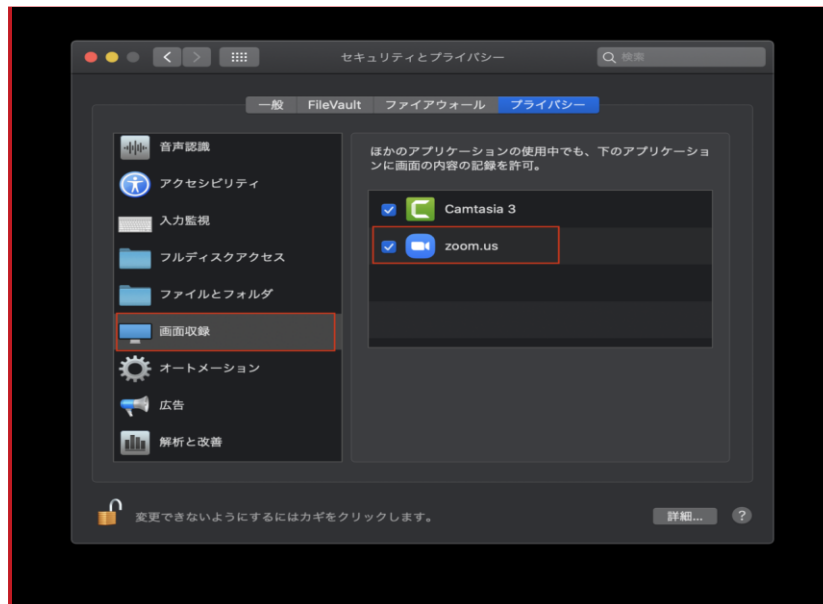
セキュリティとプライバシー

検索

一般 | FileVault | ファイアウォール | プライバシー

音声認識

アクセシビリティ

入力監視

フルディスクアクセス

ファイルとフォルダ

画面収録

オートメーション

広告

解析と改善

ほかのアプリケーションの使用中でも、下のアプリケーションに画面の内容の記録を許可。

Camtasia 3

zoom.us

変更できないようにするにはカギをクリックします。

詳細...

?